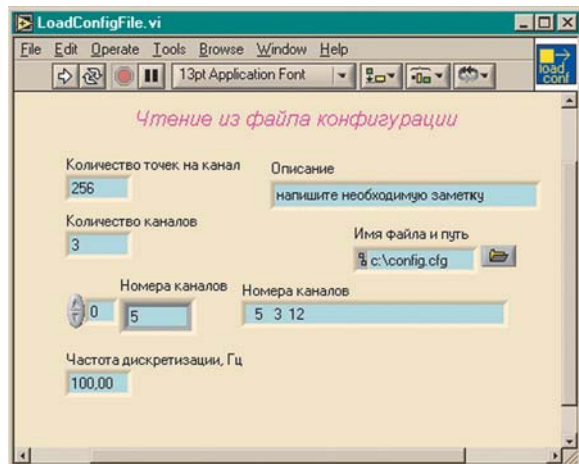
LoadConfigFile.vi

File Edit Operate Tools Browse Window Help

13pt Application Font

load conf

Чтение из файла конфигурации

Количество точек на канал
256

Описание
напишите необходимую заметку

Количество каналов
3

Имя файла и путь
c:\config.cfg

0

Номера каналов
5

Номера каналов
5 3 12

Частота дискретизации, Гц
100,00